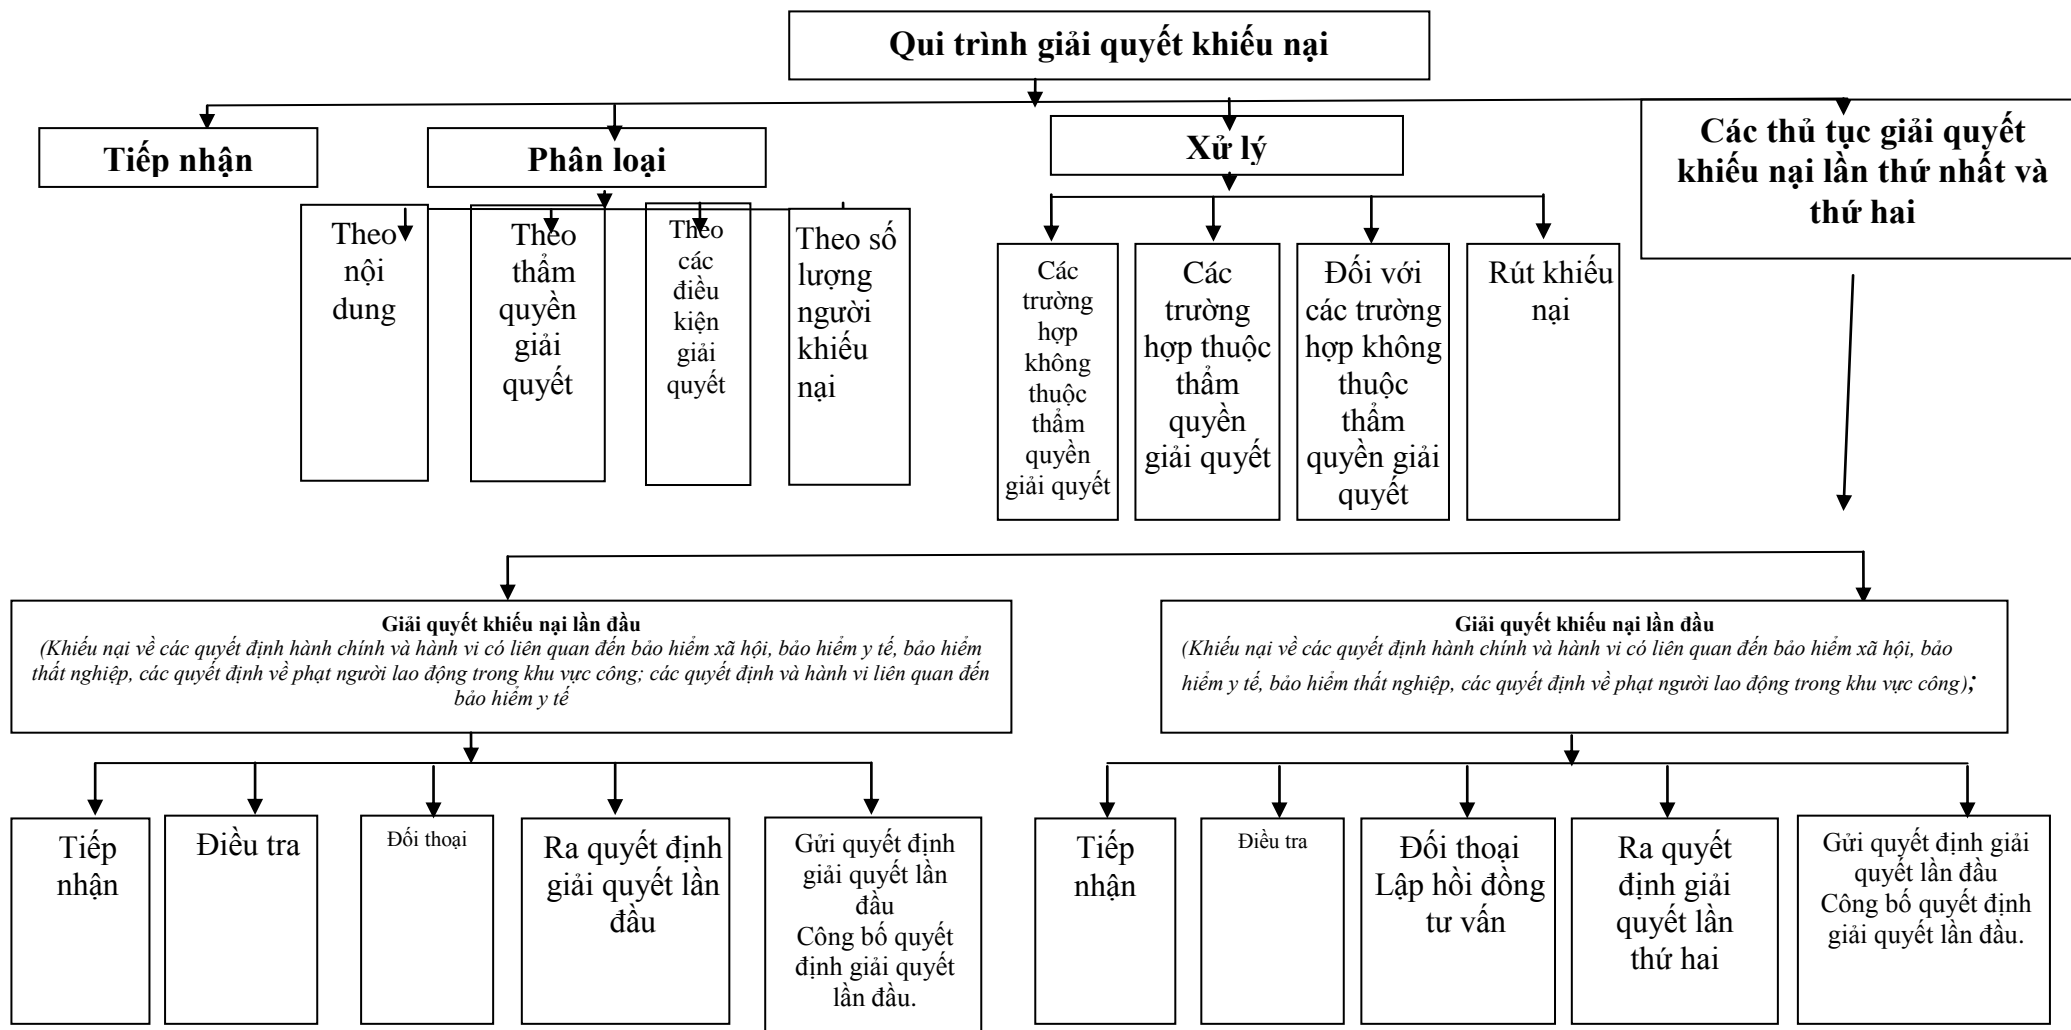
Qui trình giải quyết khiếu nại

Tiếp nhận

Phân loại

Xử lý

Các thủ tục giải quyết khiếu nại lần thứ nhất và thứ hai

Theo nội dung

Theo thẩm quyền giải quyết

Theo các điều kiện giải quyết

Theo số lượng người khiếu nại

Các trường hợp không thuộc thẩm quyền giải quyết

Các trường hợp thuộc thẩm quyền giải quyết

Đối với các trường hợp không thuộc thẩm quyền giải quyết

Rút khiếu nại

Giải quyết khiếu nại lần đầu
(Khiếu nại về các quyết định hành chính và hành vi có liên quan đến bảo hiểm xã hội, bảo hiểm y tế, bảo hiểm thất nghiệp, các quyết định về phạt người lao động trong khu vực công; các quyết định và hành vi liên quan đến bảo hiểm y tế

Giải quyết khiếu nại lần đầu
(Khiếu nại về các quyết định hành chính và hành vi có liên quan đến bảo hiểm xã hội, bảo hiểm y tế, bảo hiểm thất nghiệp, các quyết định về phạt người lao động trong khu vực công);

Tiếp nhận

Điều tra

Đối thoại

Ra quyết định giải quyết lần đầu

Gửi quyết định giải quyết lần đầu
Công bố quyết định giải quyết lần đầu.

Tiếp nhận

Điều tra

Đối thoại
Lập hồi đồng tư vấn

Ra quyết định giải quyết lần thứ hai

Gửi quyết định giải quyết lần đầu
Công bố quyết định giải quyết lần đầu.